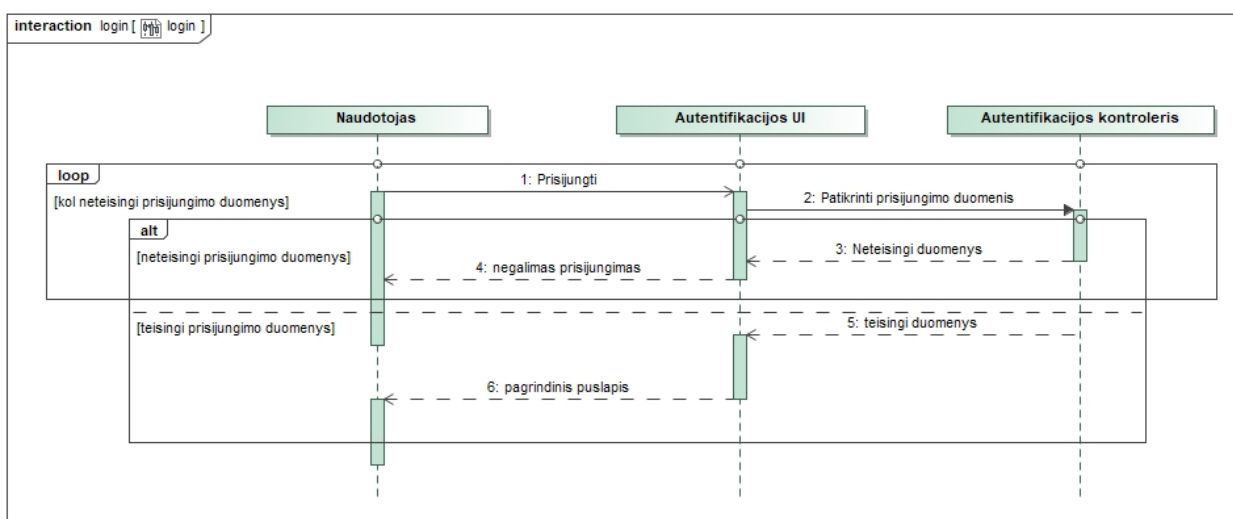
interaction login [ login ]

Naudotojas

Autentifikacijos UI

Autentifikacijos kontroleris

loop

[kol neteisingi prisijungimo duomenys]

1: Prisijungti

2: Patikrinti prisijungimo duomenis

alt

[neteisingi prisijungimo duomenys]

3: Neteisingi duomenys

4: negalimas prisijungimas

[teisingi prisijungimo duomenys]

5: teisingi duomenys

6: pagrindinis puslapis